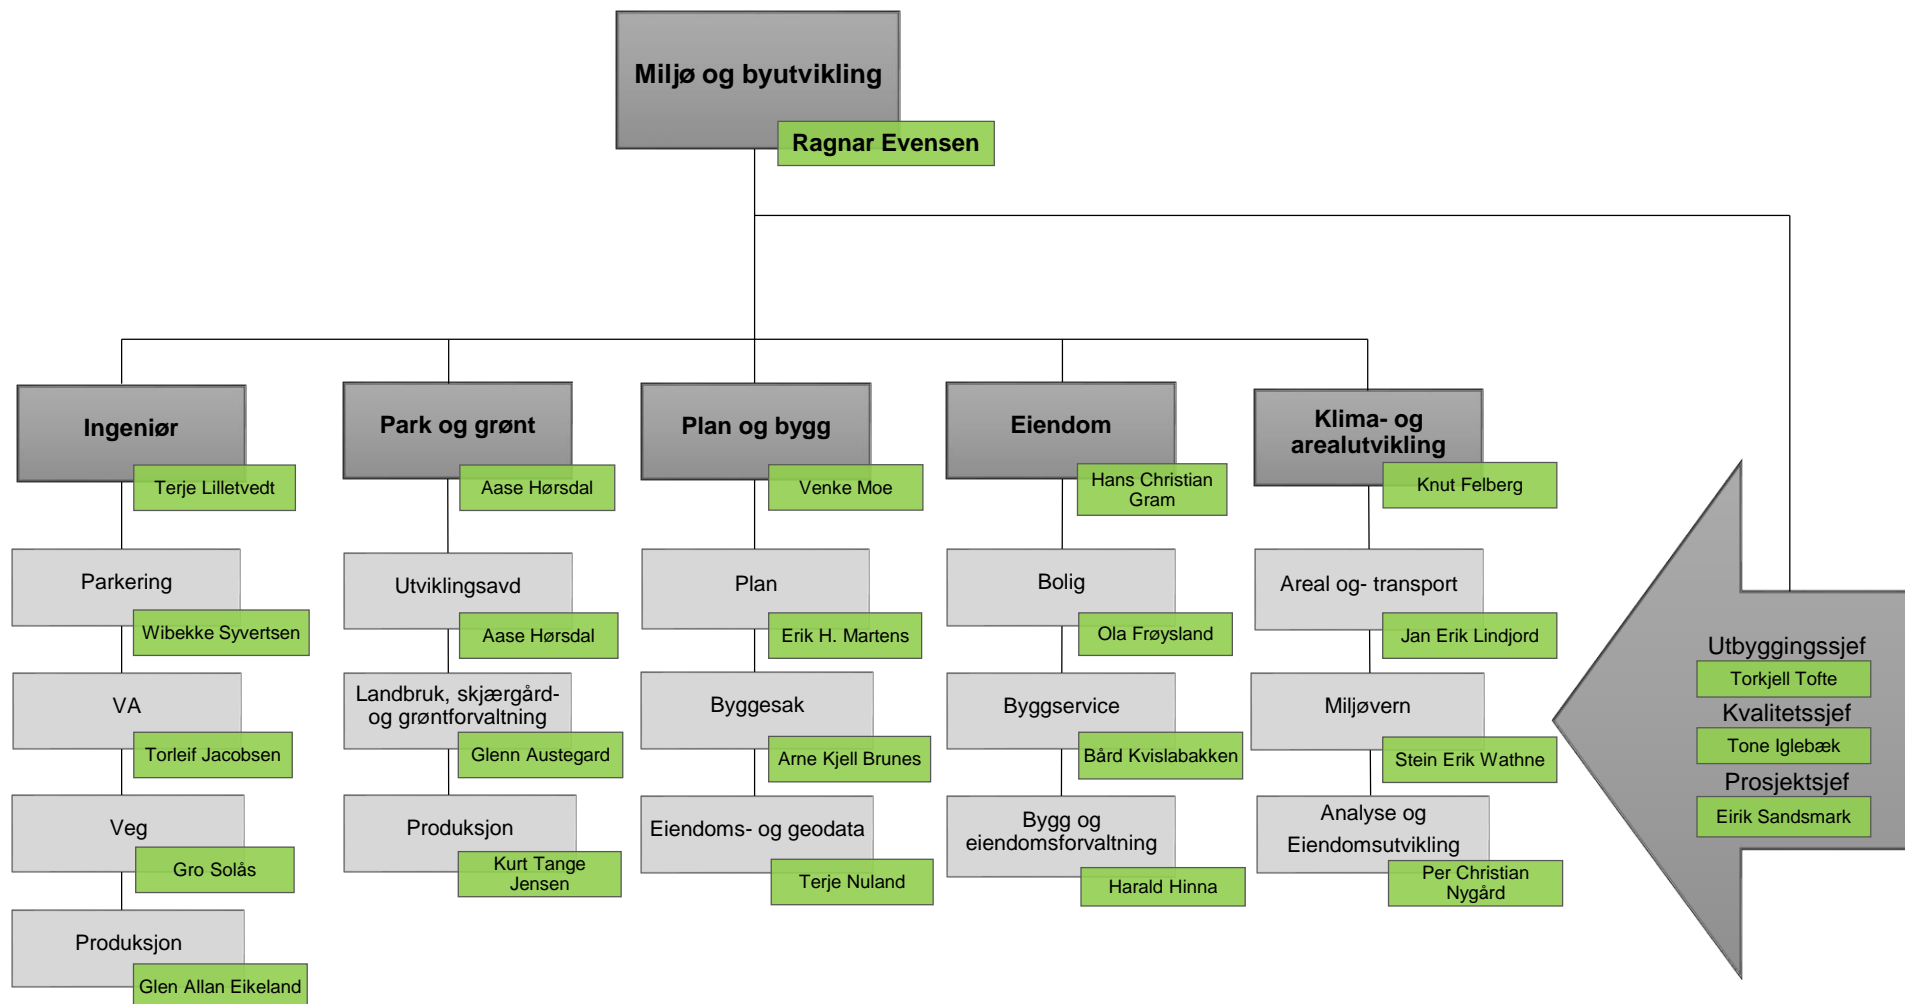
Miljø og byutvikling
Ragnar Evensen

Ingeniør
Terje Lilletvedt
Parkering
Wibekke Syvertsen
VA
Torleif Jacobsen
Veg
Gro Solås
Produksjon
Glen Allan Eikeland

Park og grønt
Aase Hørsdal
Utviklingsavd
Aase Hørsdal
Landbruk, skjærgård- og grøntforvaltning
Glenn Austegard
Produksjon
Kurt Tange Jensen

Plan og bygg
Venke Moe
Plan
Erik H. Martens
Byggesak
Arne Kjell Brunes
Eiendoms- og geodata
Terje Nuland

Eiendom
Hans Christian Gram
Bolig
Ola Frøysland
Byggservice
Bård Kvislabakken
Bygg og eiendomsforvaltning
Harald Hinna

Klima- og arealutvikling
Knut Felberg
Areal og- transport
Jan Erik Lindjord
Miljøvern
Stein Erik Wathne
Analyse og Eiendomsutvikling
Per Christian Nygård

Utbyggingssjef
Torkjell Tofte
Kvalitetssjef
Tone Iglebæk
Prosjektsjef
Eirik Sandsmark